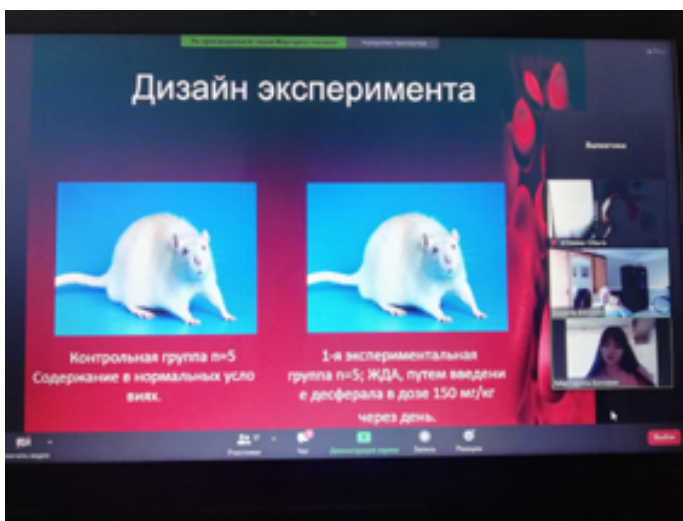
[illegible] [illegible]

Дизайн эксперимента

Контрольная группа n=5 Содержание в нормальных условиях.

1-я экспериментальная группа n=5; ЖДА, путем введение десферала в дозе 150 мг/кг через день.

Валентина

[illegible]

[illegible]

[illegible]

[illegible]

Участники

Чат

Демонстрация экрана

Запись

Реакции

Выйти